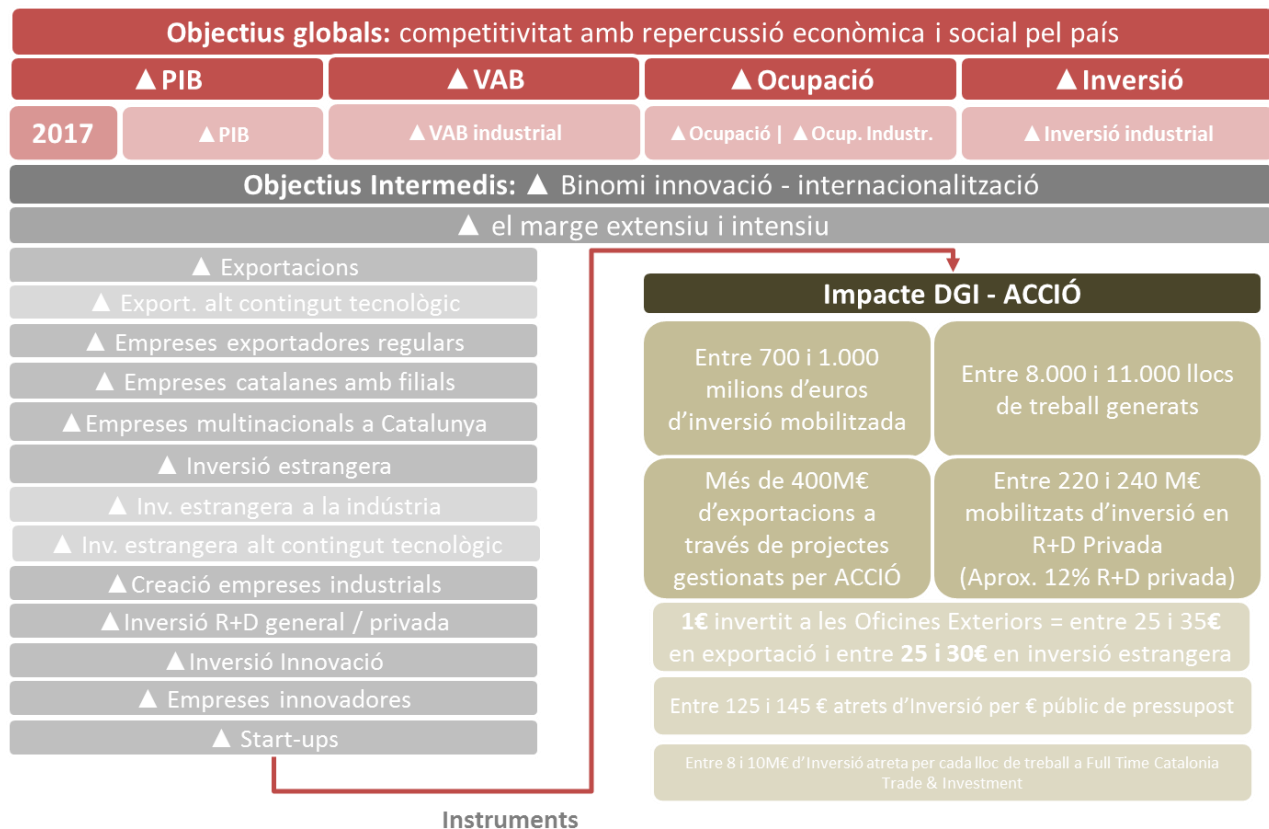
**Objectius globals:** competitivitat amb repercussió econòmica i social pel país

▲PIB

▲VAB

▲Ocupació

▲Inversió

2017

▲PIB

▲VAB industrial

▲Ocupació | ▲Ocup. Industr.

▲Inversió industrial

**Objectius Intermedis:** ▲ Binomi innovació - internacionalització

▲ el marge extensiu i intensiu

▲ Exportacions

▲ Export. alt contingut tecnològic

▲ Empreses exportadores regulars

▲ Empreses catalanes amb filials

▲Empreses multinacionals a Catalunya

▲ Inversió estrangera

▲ Inv. estrangera a la indústria

▲ Inv. estrangera alt contingut tecnològic

▲Creació empreses industrials

▲Inversió R+D general / privada

▲Inversió Innovació

▲ Empreses innovadores

▲ Start-ups

Impacte DGI - ACCIÓ

Entre 700 i 1.000 milions d'euros d'inversió mobilitzada

Entre 8.000 i 11.000 llocs de treball generats

Més de 400M€ d'exportacions a través de projectes gestionats per ACCIÓ

Entre 220 i 240 M€ mobilitzats d'inversió en R+D Privada (Aprox. 12% R+D privada)

**1€** invertit a les Oficines Exteriors = entre 25 i **35€** en exportació i entre **25 i 30€** en inversió estrangera

Entre 125 i 145 € atrets d'Inversió per € públic de pressupost

Entre 8 i 10M€ d'Inversió atreta per cada lloc de treball a Full Time Catalonia Trade & Investment

Instruments